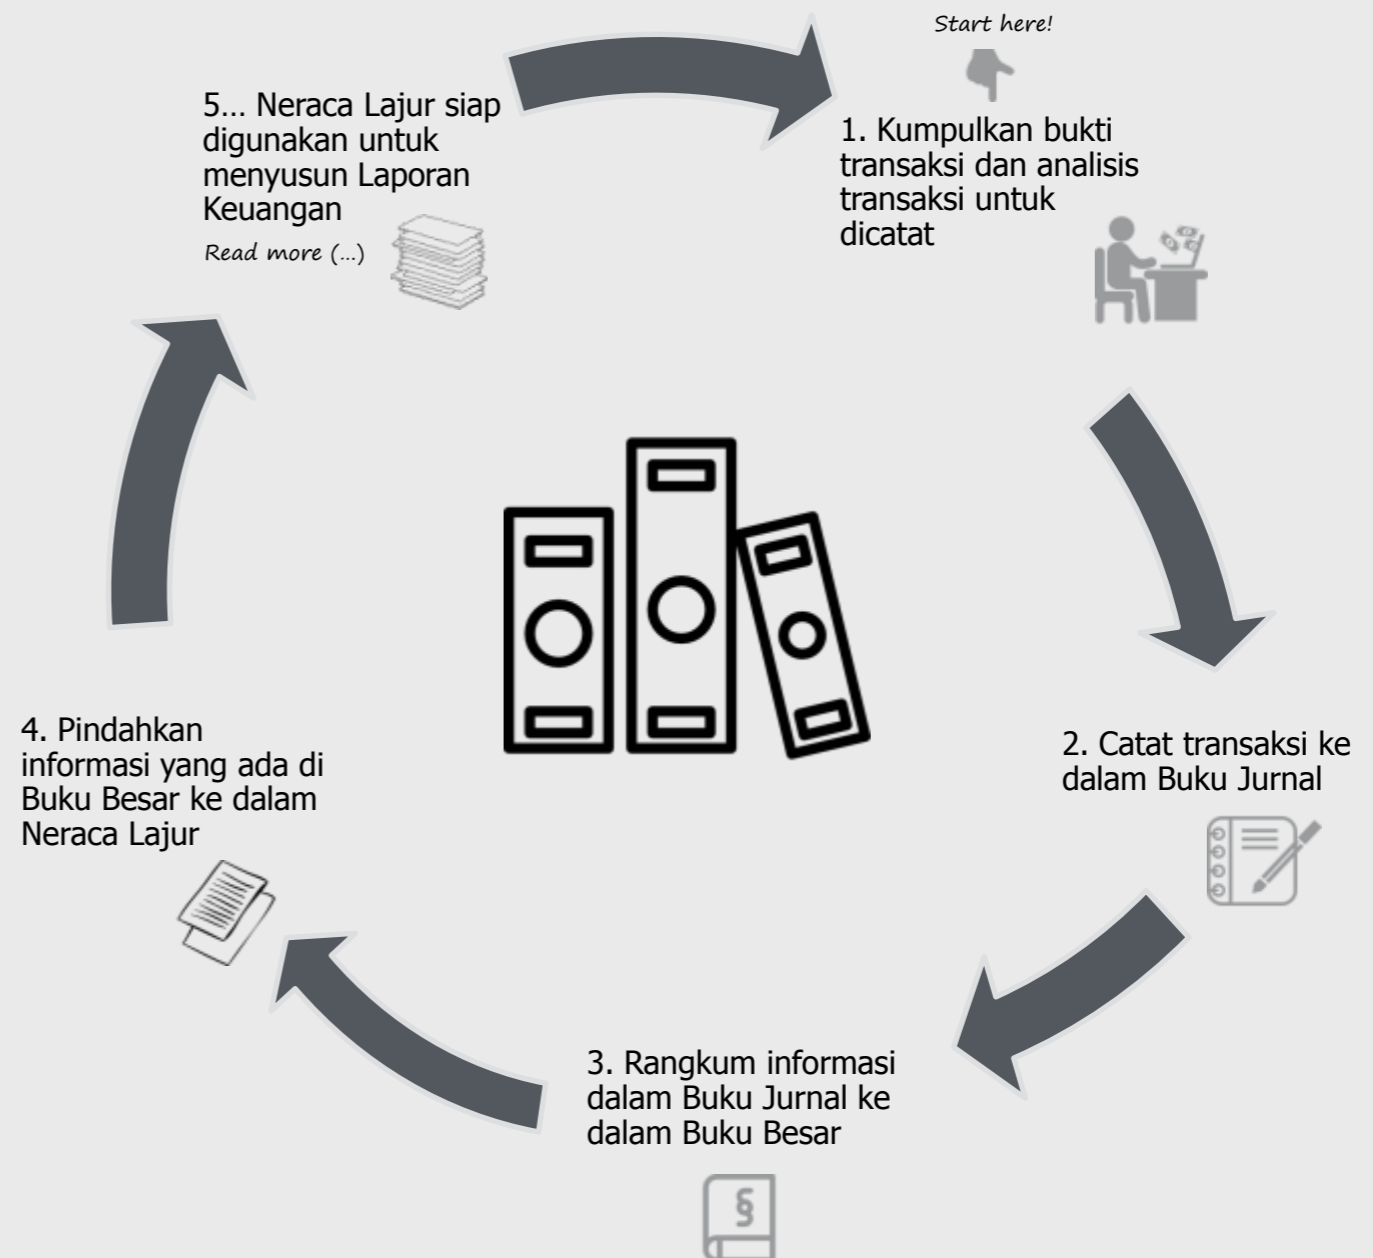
Start here!

1. Kumpulkan bukti transaksi dan analisis transaksi untuk dicatat

2. Catat transaksi ke dalam Buku Jurnal

3. Rangkum informasi dalam Buku Jurnal ke dalam Buku Besar

§

4. Pindahkan informasi yang ada di Buku Besar ke dalam Neraca Lajur

5… Neraca Lajur siap digunakan untuk menyusun Laporan Keuangan

Read more (…)